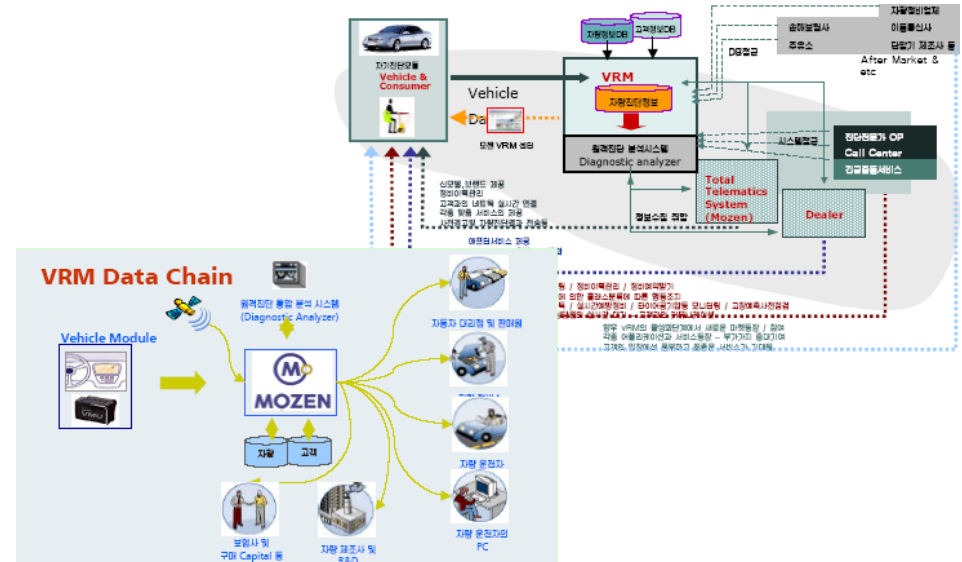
자가진단모듈
Vehicle & Consumer

Vehicle
Da

차량정보DB
고객정보DB
DB접근

VRM
차량진단정보

원격진단 분석시스템
Diagnostic analyzer

무선 VRM 접속

자동차정비업체
손해보험사
이동통신사
주유소
단말기 제조사 등
After Market & etc

시스템접근
전문가 OP
Call Center
긴급출동서비스

Total Telematics System (Mozen)

Dealer

정보수집 저장

신모델, 브랜드 제공
정비이력관리
고객과의 네트웍 실시간 연결
각종 맞춤 서비스 제공
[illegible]

애프터서비스 제공

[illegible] / 정비이력관리 / 정비예약관리
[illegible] 의한 클레스분류에 따른 영동조치
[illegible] / 실시간예방정비 / 탄이어공기압등 모니터링 / 고장예측사전점검
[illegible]

향후 VRM의 활성화단계에서 새로운 마케팅등 / 참여
각종 어플리케이션과 서비스등장 - 부가가치 증대기여
고객의 입장에서 풍부하고 충분한 서비스가 기대됨

VRM Data Chain

Vehicle Module

원격진단 통합 분석 시스템
(Diagnostic Analyzer)

MOZEN

차량
고객

자동차 대리점 및 판매원

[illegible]

자동 운전자

자동 운전자의 PC

보험사 및
구매 Capital 등

자동 제조사 및
R&D